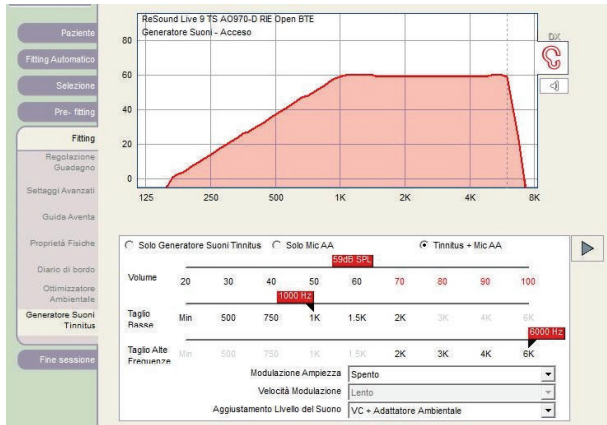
Paziente
Fitting Automatico
Selezione
Pre- fitting
Fitting
Regolazione Guadagno
Settaggi Avanzati
Guida Aventa
Proprietà Fisiche
Diario di bordo
Ottimizzatore Ambientale
Generatore Suoni Tinnitus
Fine sessione

ReSound Live 9 TS AO970-D RIE Open BTE
Generatore Suoni - Acceso

80
60
40
20
0
125 250 500 1K 2K 4K 8K

DX

Solo Generatore Suoni Tinnitus   Solo Mic AA   Tinnitus + Mic AA

Volume
59dB SPL
20 30 40 50 60 70 80 90 100

Taglio Basse
1000 Hz
Min 500 750 1K 1.5K 2K 3K 4K 6K

Taglio Alte Frequenze
6000 Hz
Min 500 750 1K 1.5K 2K 3K 4K 6K

Modulazione Ampiezza | Spento
Velocità Modulazione | Lento
Aggiustamento Livello del Suono | VC + Adattatore Ambientale